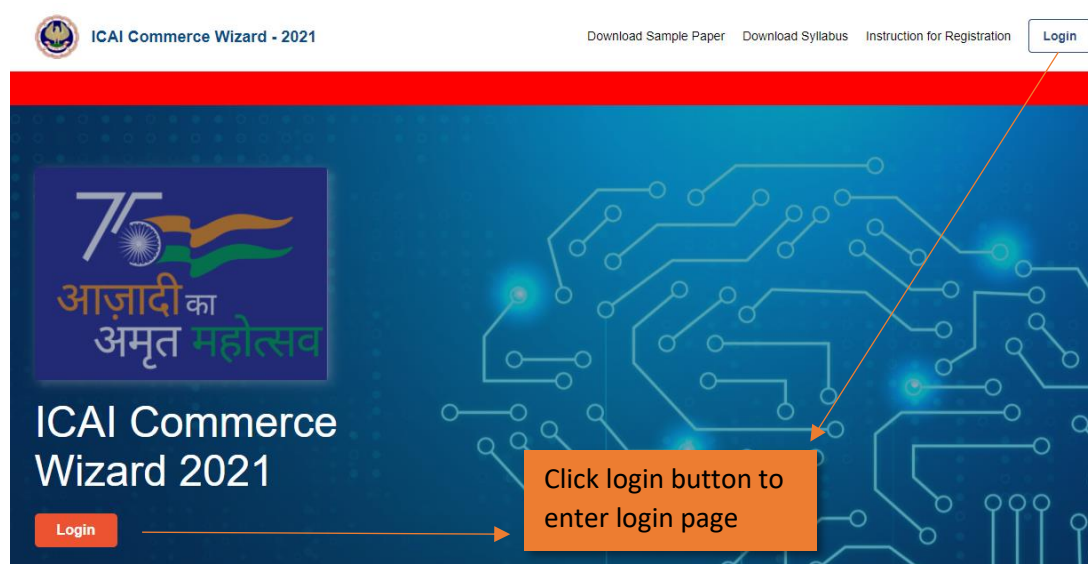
ICAI Commerce Wizard - 2021

Download Sample Paper Download Syllabus Instruction for Registration Login

75

आज़ादी का अमृत महोत्सव

ICAI Commerce Wizard 2021

Login

Click login button to enter login page